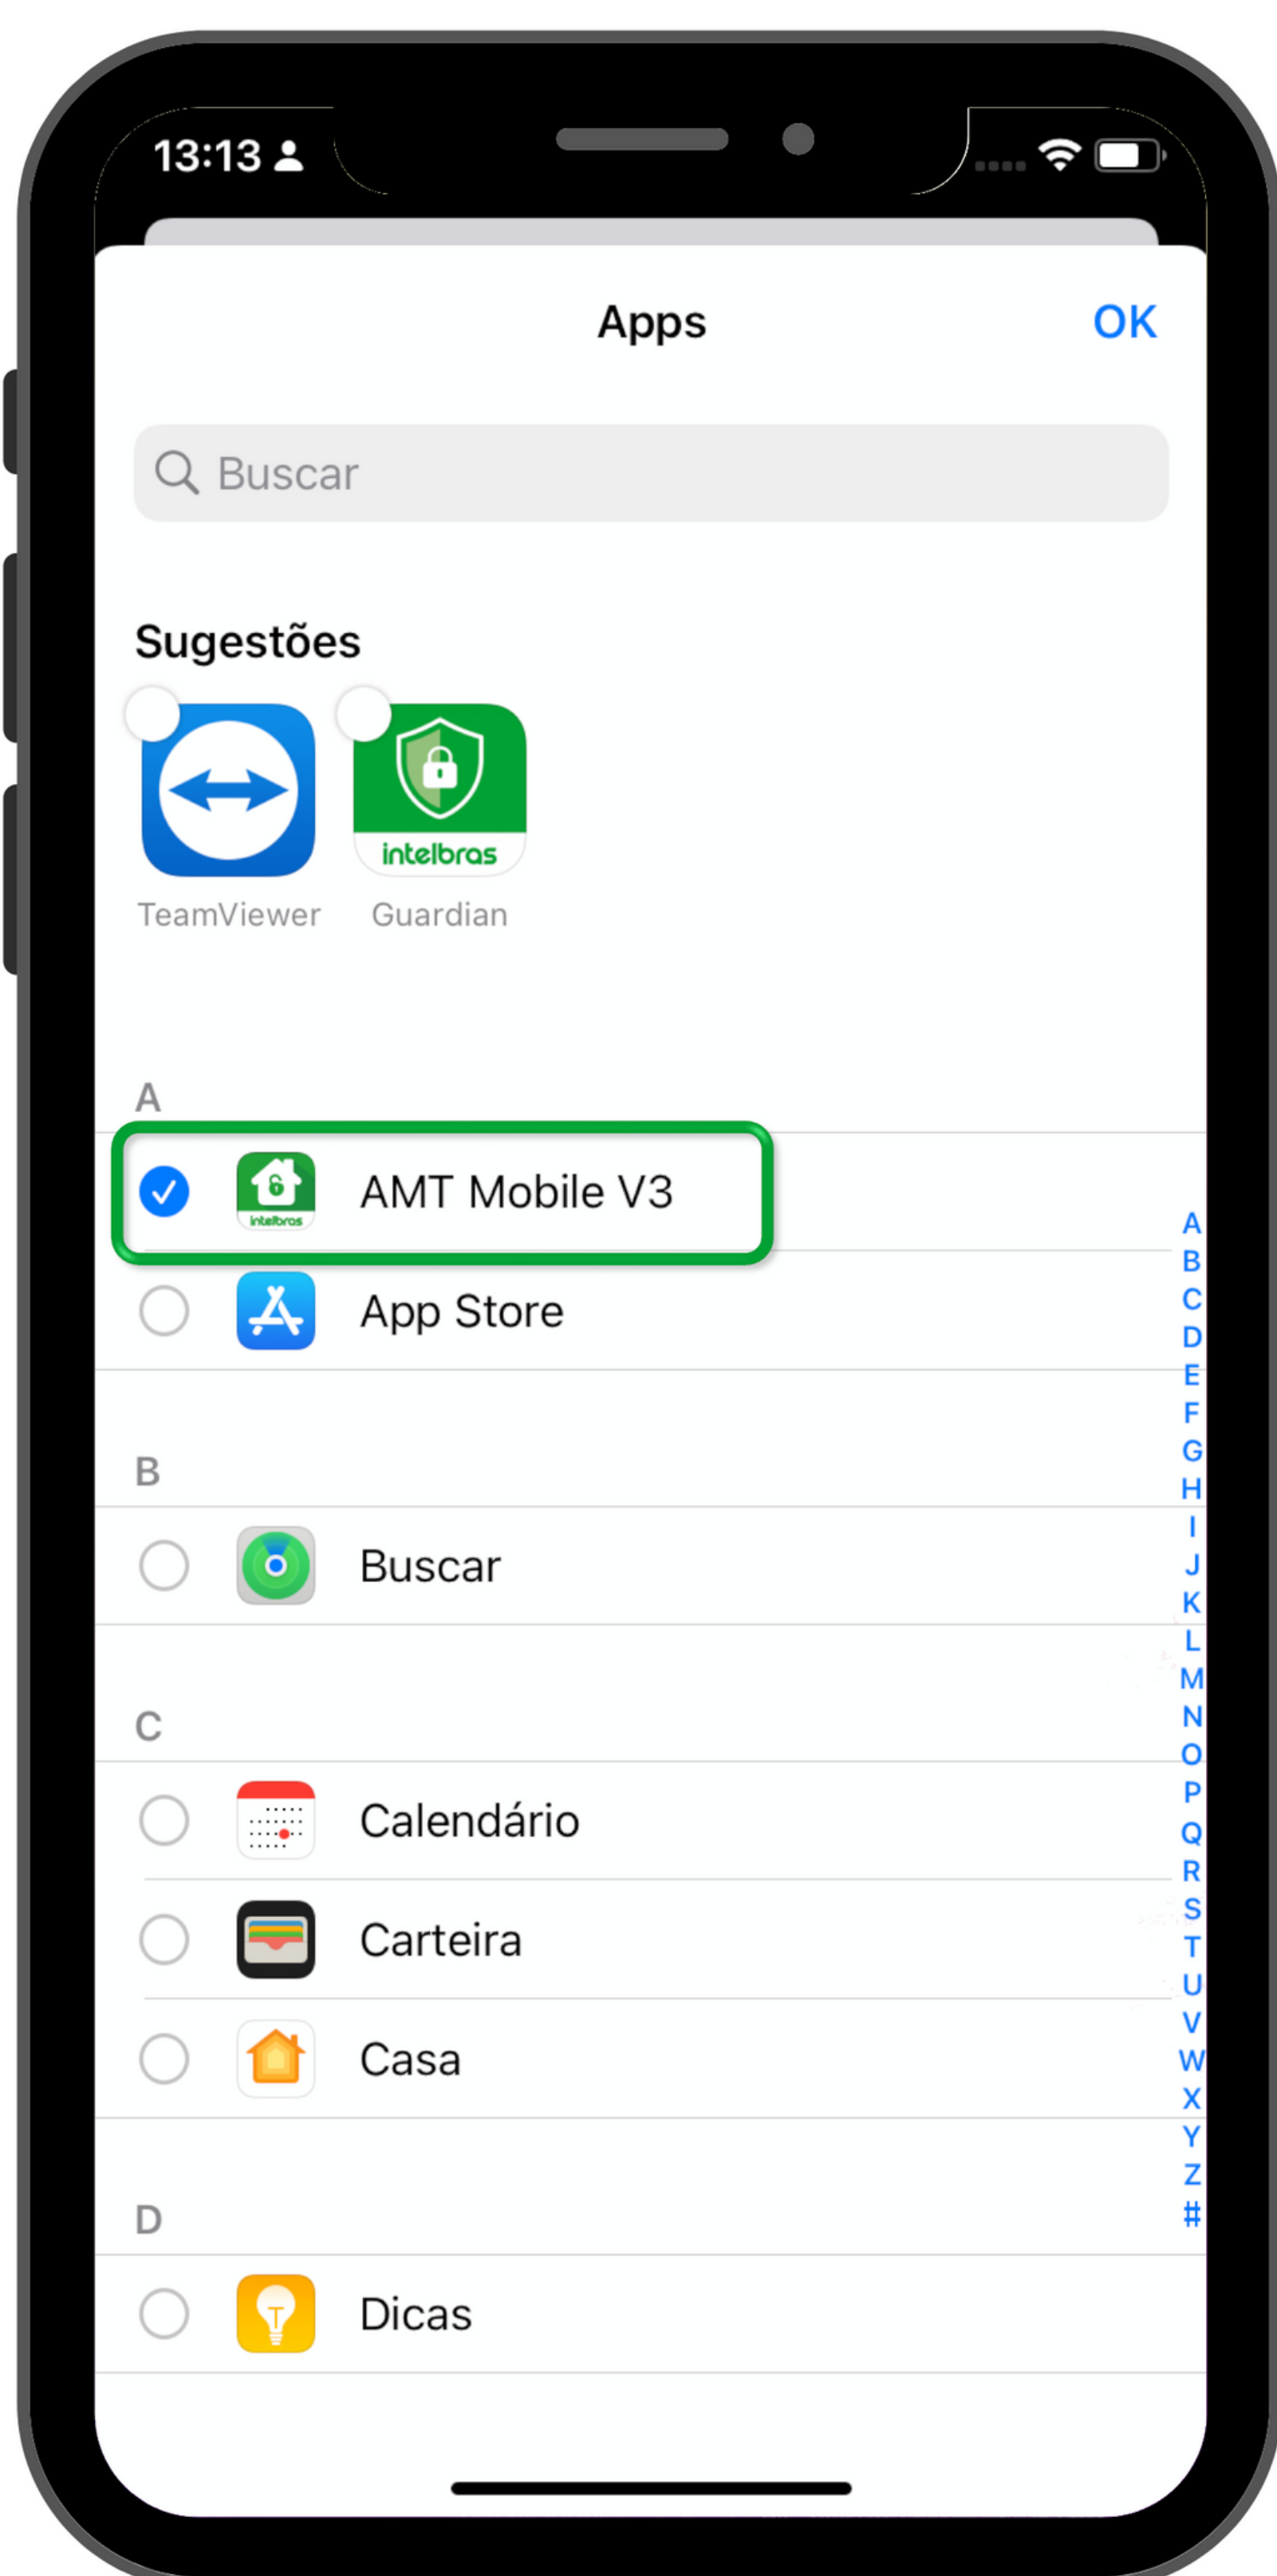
13:13

Apps

OK

Buscar

Sugestões

intelbras

TeamViewer

Guardian

A

intelbras

AMT Mobile V3

App Store

B

Buscar

C

Calendário

Carteira

Casa

D

Dicas

A
B
C
D
E
F
G
H
I
J
K
L
M
N
O
P
Q
R
S
T
U
V
W
X
Y
Z
#